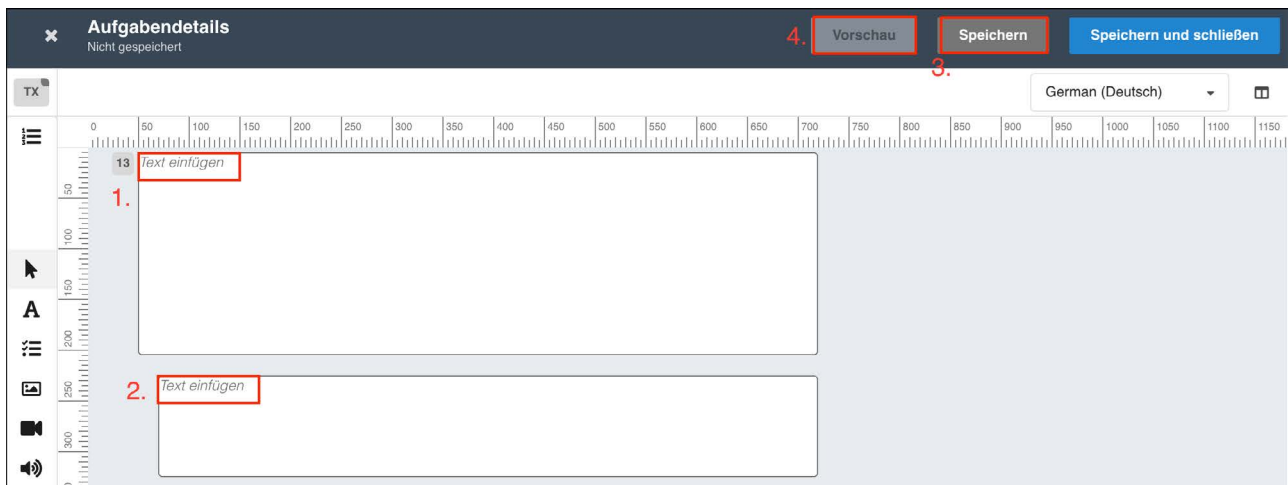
Aufgabendetails
Nicht gespeichert

4. Vorschau

Speichern
3.

Speichern und schließen

TX

German (Deutsch)

0 50 100 150 200 250 300 350 400 450 500 550 600 650 700 750 800 850 900 950 1000 1050 1100 1150

50 100 150 200 250 300

13 Text einfügen
1.

2. Text einfügen

A